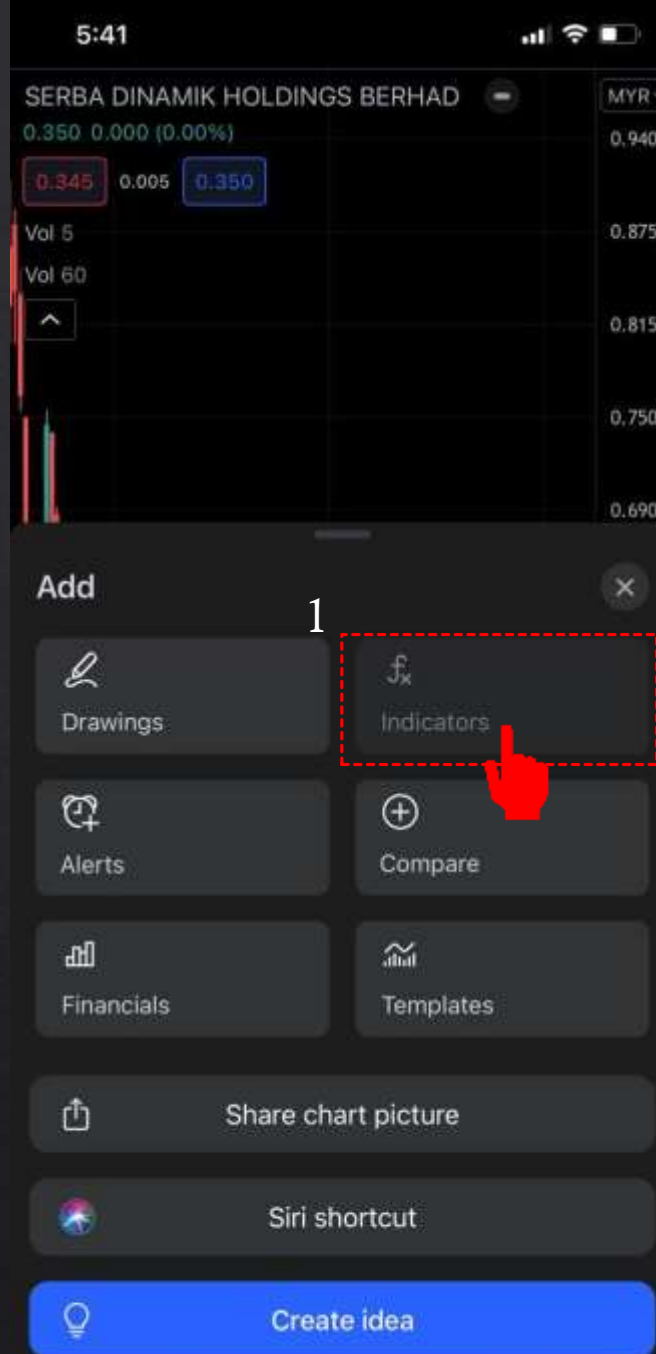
5:41

SERBA DINAMIK HOLDINGS BERHAD
0.350 0.000 (0.00%)
0.345 0.005 0.350
Vol 5
Vol 60

MYR
0.940
0.875
0.815
0.750
0.690

Add

1

Drawings
Indicators
Alerts
Compare
Financials
Templates

Share chart picture

Siri shortcut

Create idea